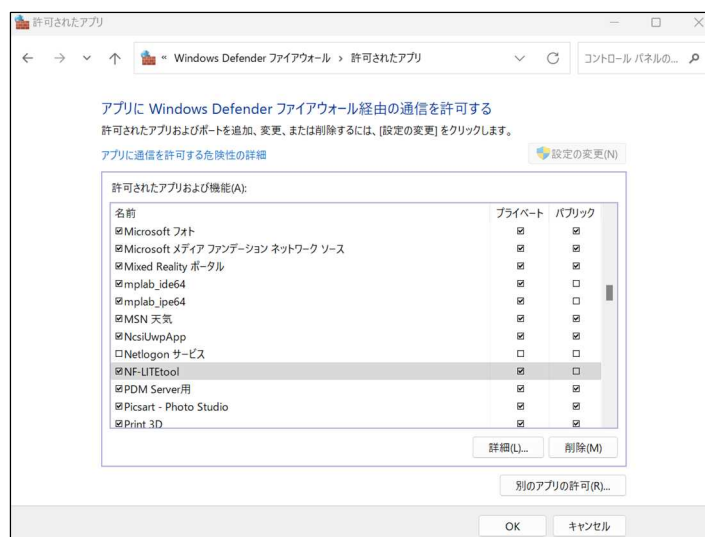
許可されたアプリ

« Windows Defender ファイアウォール › 許可されたアプリ

コントロール パネルの...

アプリに Windows Defender ファイアウォール経由の通信を許可する

許可されたアプリおよびポートを追加、変更、または削除するには、[設定の変更] をクリックします。

アプリに通信を許可する危険性の詳細

設定の変更(N)

許可されたアプリおよび機能(A):

| 名前 | プライベート | パブリック |
|---|---|---|
| ☑Microsoft フォト | ☑ | ☑ |
| ☑Microsoft メディア ファンデーション ネットワーク ソース | ☑ | ☑ |
| ☑Mixed Reality ポータル | ☑ | ☑ |
| ☑mplab_ide64 | ☑ | ☐ |
| ☑mplab_ipe64 | ☑ | ☐ |
| ☑MSN 天気 | ☑ | ☑ |
| ☑NcsiUwpApp | ☑ | ☑ |
| ☐Netlogon サービス | ☐ | ☐ |
| ☑NF-LITEtool | ☑ | ☐ |
| ☑PDM Server用 | ☑ | ☑ |
| ☑Picsart - Photo Studio | ☑ | ☑ |
| ☑Print 3D | ☑ | ☑ |

詳細(L)... 削除(M)

別のアプリの許可(R)...

OK キャンセル